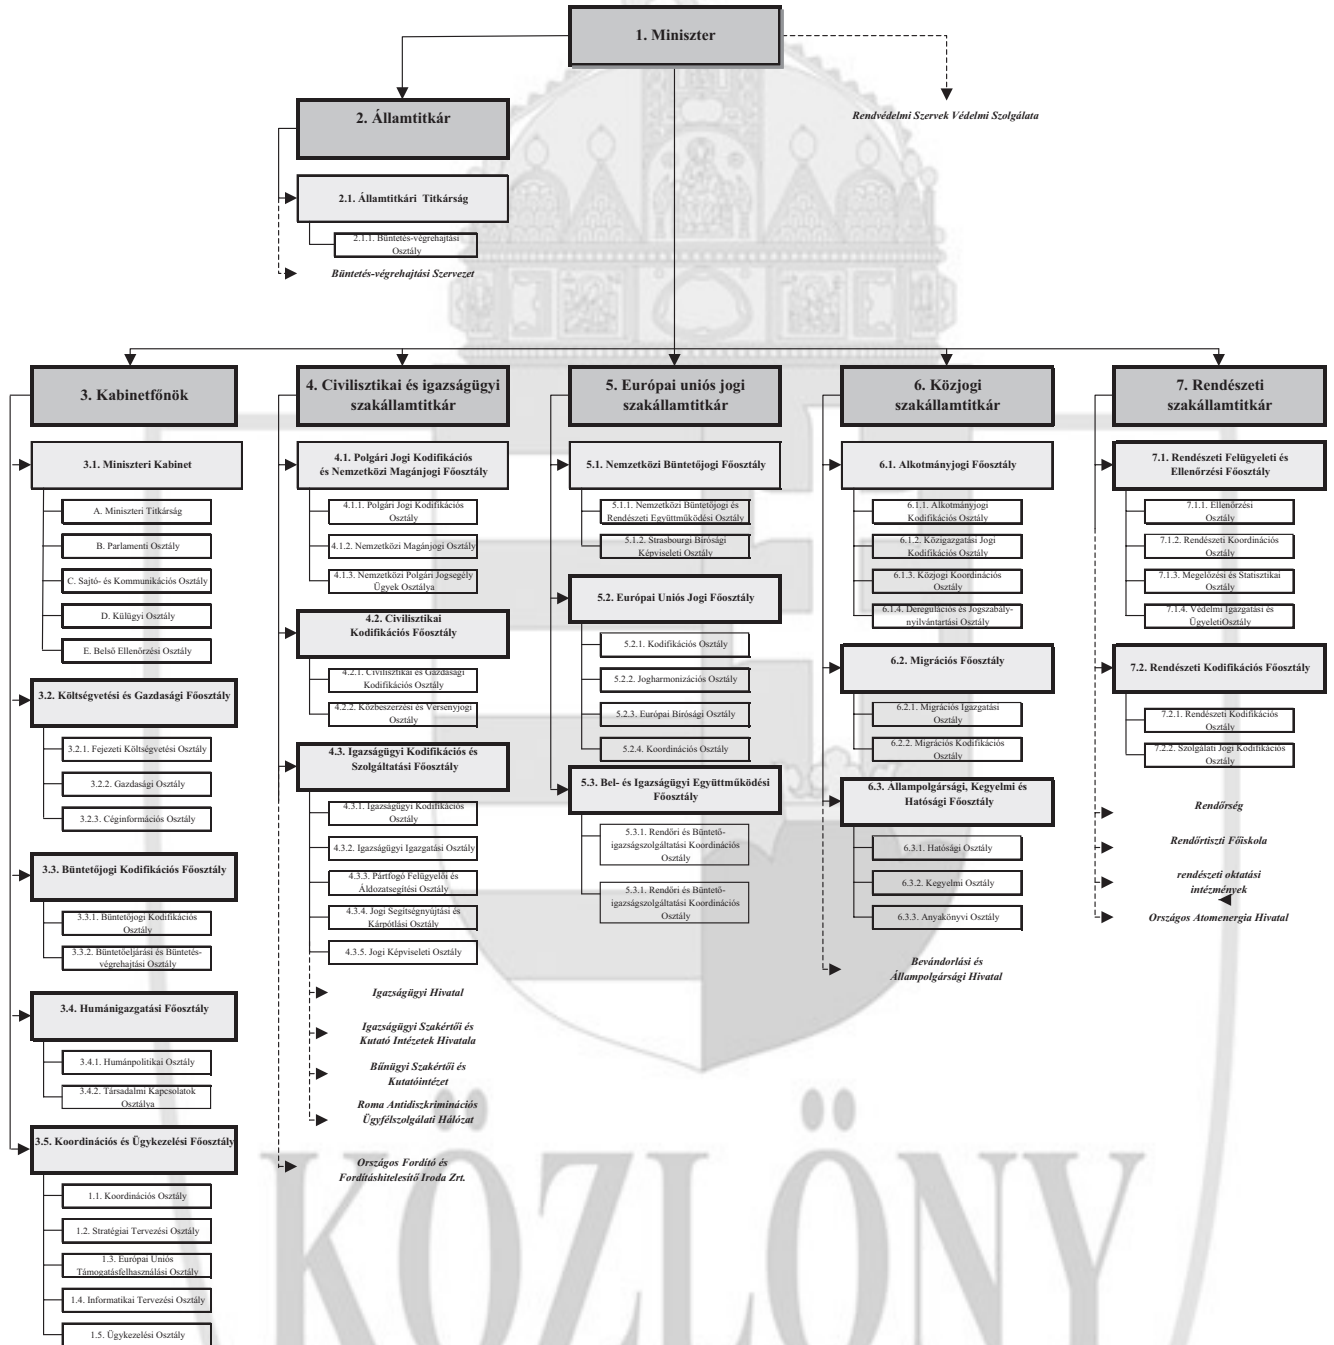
1. Miniszter

2. Államtitkár

Rendvédelmi Szervek Védelmi Szolgálata

2.1. Államtitkári Titkárság

2.1.1. Büntetés-végrehajtási Osztály

Büntetés-végrehajtási Szervezet

3. Kabinetfőnök

3.1. Miniszteri Kabinet

A. Miniszteri Titkárság

B. Parlamenti Osztály

C. Sajtó- és Kommunikációs Osztály

D. Külügyi Osztály

E. Belső Ellenőrzési Osztály

3.2. Költségvetési és Gazdasági Főosztály

3.2.1. Fejezeti Költségvetési Osztály

3.2.2. Gazdasági Osztály

3.2.3. Céginformációs Osztály

3.3. Büntetőjogi Kodifikációs Főosztály

3.3.1. Büntetőjogi Kodifikációs Osztály

3.3.2. Büntetőeljárási és Büntetés-végrehajtási Osztály

3.4. Humánigazgatási Főosztály

3.4.1. Humánpolitikai Osztály

3.4.2. Társadalmi Kapcsolatok Osztálya

3.5. Koordinációs és Ügykezelési Főosztály

1.1. Koordinációs Osztály

1.2. Stratégiai Tervezési Osztály

1.3. Európai Uniós Támogatásfelhasználási Osztály

1.4. Informatikai Tervezési Osztály

1.5. Ügykezelési Osztály

4. Civilisztikai és igazságügyi szakállamtitkár

4.1. Polgári Jogi Kodifikációs és Nemzetközi Magánjogi Főosztály

4.1.1. Polgári Jogi Kodifikációs Osztály

4.1.2. Nemzetközi Magánjogi Osztály

4.1.3. Nemzetközi Polgári Jogsegély Ügyek Osztálya

4.2. Civilisztikai Kodifikációs Főosztály

4.2.1. Civilisztikai és Gazdasági Kodifikációs Osztály

4.2.2. Közbeszerzési és Versenyjogi Osztály

4.3. Igazságügyi Kodifikációs és Szolgáltatási Főosztály

4.3.1. Igazságügyi Kodifikációs Osztály

4.3.2. Igazságügyi Igazgatási Osztály

4.3.3. Pártfogó Felügyelői és Áldozatsegítési Osztály

4.3.4. Jogi Segítségnyújtási és Kárpótlási Osztály

4.3.5. Jogi Képviseleti Osztály

Igazságügyi Hivatal

Igazságügyi Szakértői és Kutató Intézetek Hivatala

Bűnügyi Szakértői és Kutatóintézet

Roma Antidiszkriminációs Ügyfélszolgálati Hálózat

Országos Fordító és Fordításhitelesítő Iroda Zrt.

5. Európai uniós jogi szakállamtitkár

5.1. Nemzetközi Büntetőjogi Főosztály

5.1.1. Nemzetközi Büntetőjogi és Rendészeti Együttműködési Osztály

5.1.2. Strasbourgi Bírósági Képviseleti Osztály

5.2. Európai Uniós Jogi Főosztály

5.2.1. Kodifikációs Osztály

5.2.2. Jogharmonizációs Osztály

5.2.3. Európai Bírósági Osztály

5.2.4. Koordinációs Osztály

5.3. Bel- és Igazságügyi Együttműködési Főosztály

5.3.1. Rendőri és Büntető-igazságszolgáltatási Koordinációs Osztály

5.3.1. Rendőri és Büntető-igazságszolgáltatási Koordinációs Osztály

6. Közjogi szakállamtitkár

6.1. Alkotmányjogi Főosztály

6.1.1. Alkotmányjogi Kodifikációs Osztály

6.1.2. Közigazgatási Jogi Kodifikációs Osztály

6.1.3. Közjogi Koordinációs Osztály

6.1.4. Deregulációs és Jogszabály-nyilvántartási Osztály

6.2. Migrációs Főosztály

6.2.1. Migrációs Igazgatási Osztály

6.2.2. Migrációs Kodifikációs Osztály

6.3. Állampolgársági, Kegyelmi és Hatósági Főosztály

6.3.1. Hatósági Osztály

6.3.2. Kegyelmi Osztály

6.3.3. Anyakönyvi Osztály

Bevándorlási és Állampolgársági Hivatal

7. Rendészeti szakállamtitkár

7.1. Rendészeti Felügyeleti és Ellenőrzési Főosztály

7.1.1. Ellenőrzési Osztály

7.1.2. Rendészeti Koordinációs Osztály

7.1.3. Megelőzési és Statisztikai Osztály

7.1.4. Védelmi Igazgatási és ÜgyeletiOsztály

7.2. Rendészeti Kodifikációs Főosztály

7.2.1. Rendészeti Kodifikációs Osztály

7.2.2. Szolgálati Jogi Kodifikációs Osztály

Rendőrség

Rendőrtiszti Főiskola

rendészeti oktatási intézmények

Országos Atomenergia Hivatal

KÖZLÖNY